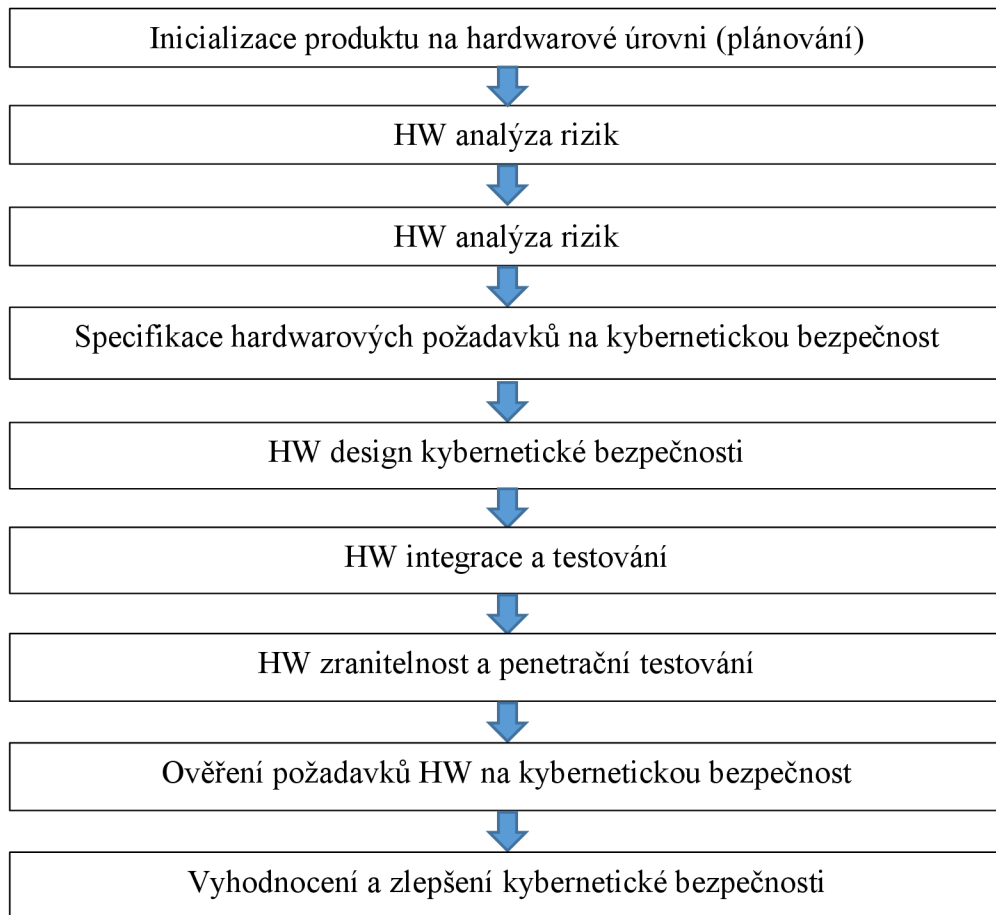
Inicializace produktu na hardwarové úrovni (plánování)

HW analýza rizik

HW analýza rizik

Specifikace hardwarových požadavků na kybernetickou bezpečnost

HW design kybernetické bezpečnosti

HW integrace a testování

HW zranitelnost a penetrační testování

Ověření požadavků HW na kybernetickou bezpečnost

Vyhodnocení a zlepšení kybernetické bezpečnosti